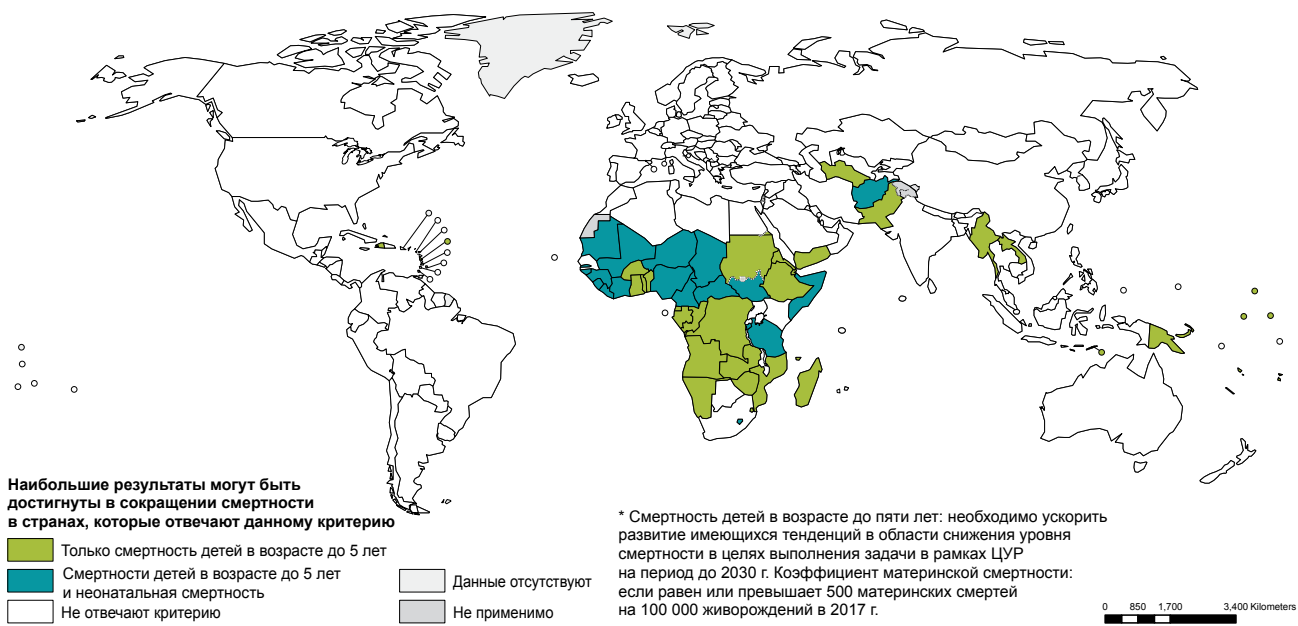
Наибольшие результаты могут быть достигнуты в сокращении смертности в странах, которые отвечают данному критерию

Только смертность детей в возрасте до 5 лет

Смертности детей в возрасте до 5 лет и неонатальная смертность

Не отвечают критерию

Данные отсутствуют

Не применимо

* Смертность детей в возрасте до пяти лет: необходимо ускорить развитие имеющихся тенденций в области снижения уровня смертности в целях выполнения задачи в рамках ЦУР на период до 2030 г. Коэффициент материнской смертности: если равен или превышает 500 материнских смертей на 100 000 живорождений в 2017 г.

0 850 1,700 3,400 Kilometers